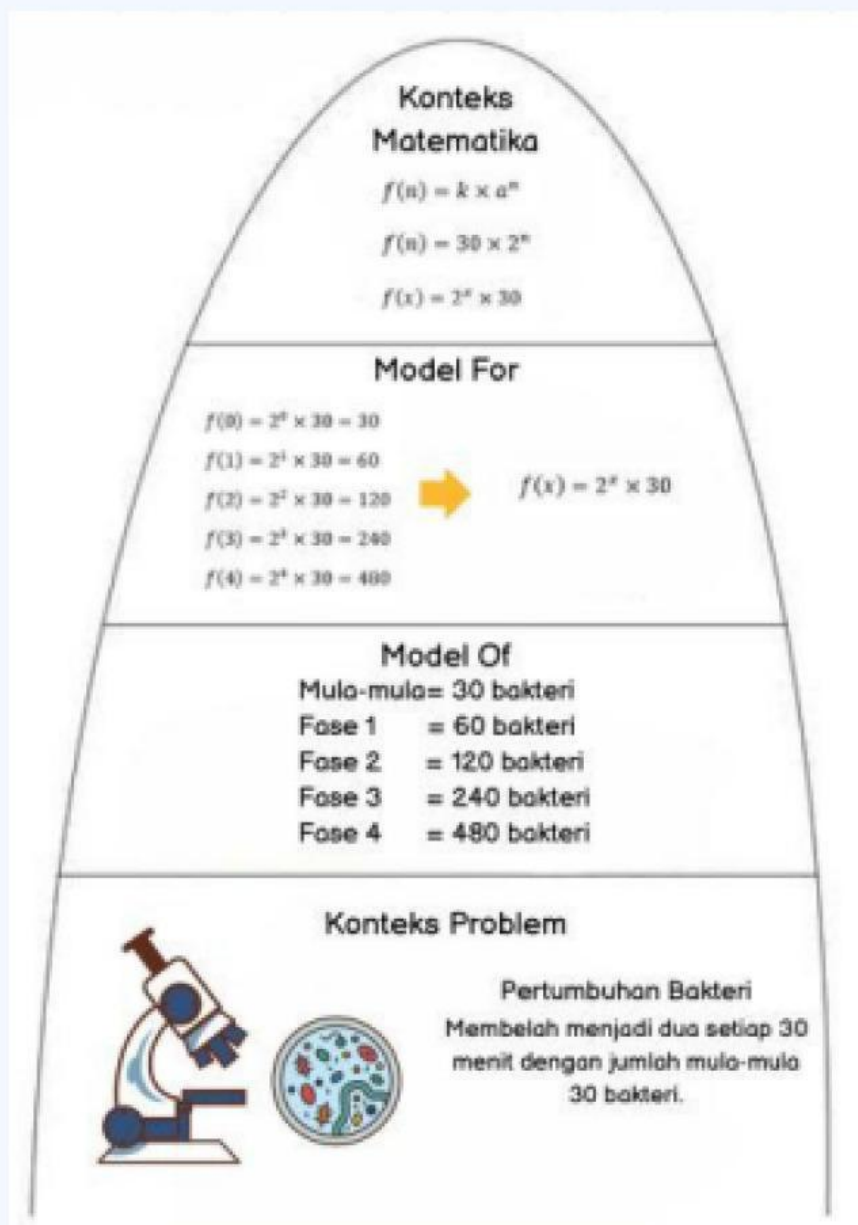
Konteks Matematika

$f(n) = k \times a^n$

$f(n) = 30 \times 2^n$

$f(x) = 2^x \times 30$

Model For

$f(0) = 2^0 \times 30 = 30$

$f(1) = 2^1 \times 30 = 60$

$f(2) = 2^2 \times 30 = 120$

$f(3) = 2^3 \times 30 = 240$

$f(4) = 2^4 \times 30 = 480$

$f(x) = 2^x \times 30$

Model Of

Mula-mula= 30 bakteri
Fase 1 = 60 bakteri
Fase 2 = 120 bakteri
Fase 3 = 240 bakteri
Fase 4 = 480 bakteri

Konteks Problem

Pertumbuhan Bakteri
Membelah menjadi dua setiap 30 menit dengan jumlah mula-mula 30 bakteri.